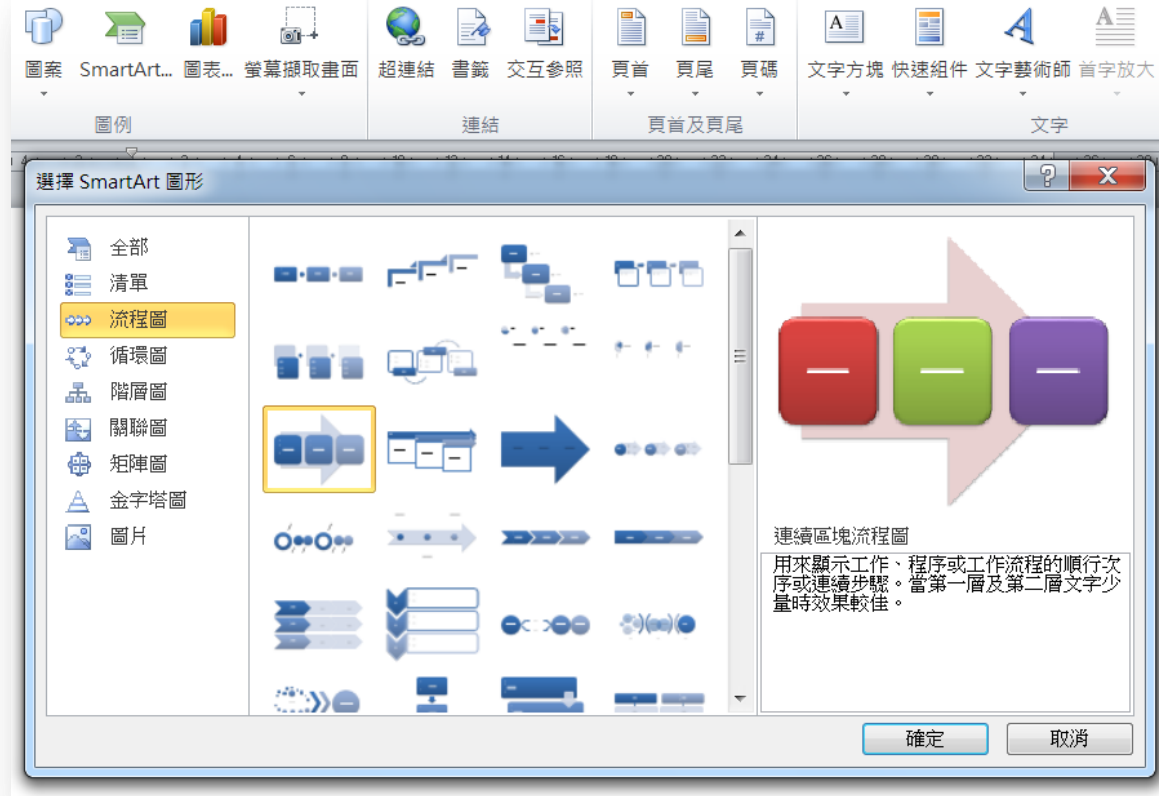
圖案 SmartArt... 圖表... 螢幕擷取畫面
圖例
超連結 書籤 交互參照
連結
頁首 頁尾 頁碼
頁首及頁尾
文字方塊 快速組件 文字藝術師 首字放大
文字

選擇 SmartArt 圖形

全部
清單
流程圖
循環圖
階層圖
關聯圖
矩陣圖
金字塔圖
圖片

連續區塊流程圖
用來顯示工作、程序或工作流程的順行次序或連續步驟。當第一層及第二層文字少量時效果較佳。

確定
取消